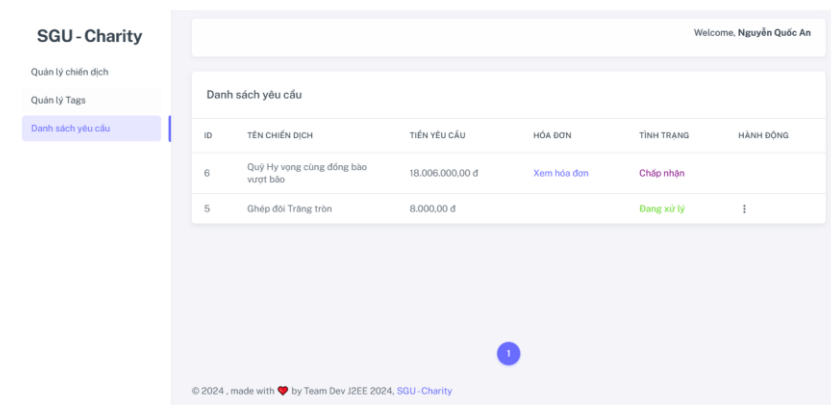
SGU - Charity

Quản lý chiến dịch

Quản lý Tags

Danh sách yêu cầu

Welcome, Nguyễn Quốc An

Danh sách yêu cầu

| ID | TÊN CHIẾN DỊCH | TIỀN YÊU CẦU | HÓA ĐƠN | TÌNH TRẠNG | HÀNH ĐỘNG |
|---|---|---|---|---|---|
| 6 | Quỹ Hy vọng cùng đồng bào vượt bão | 18.006.000,00 đ | Xem hóa đơn | Chấp nhận | |
| 5 | Ghép đôi Trăng tròn | 8.000,00 đ | | Đang xử lý | ⋮ |

1

© 2024 , made with ❤ by Team Dev J2EE 2024, SGU - Charity